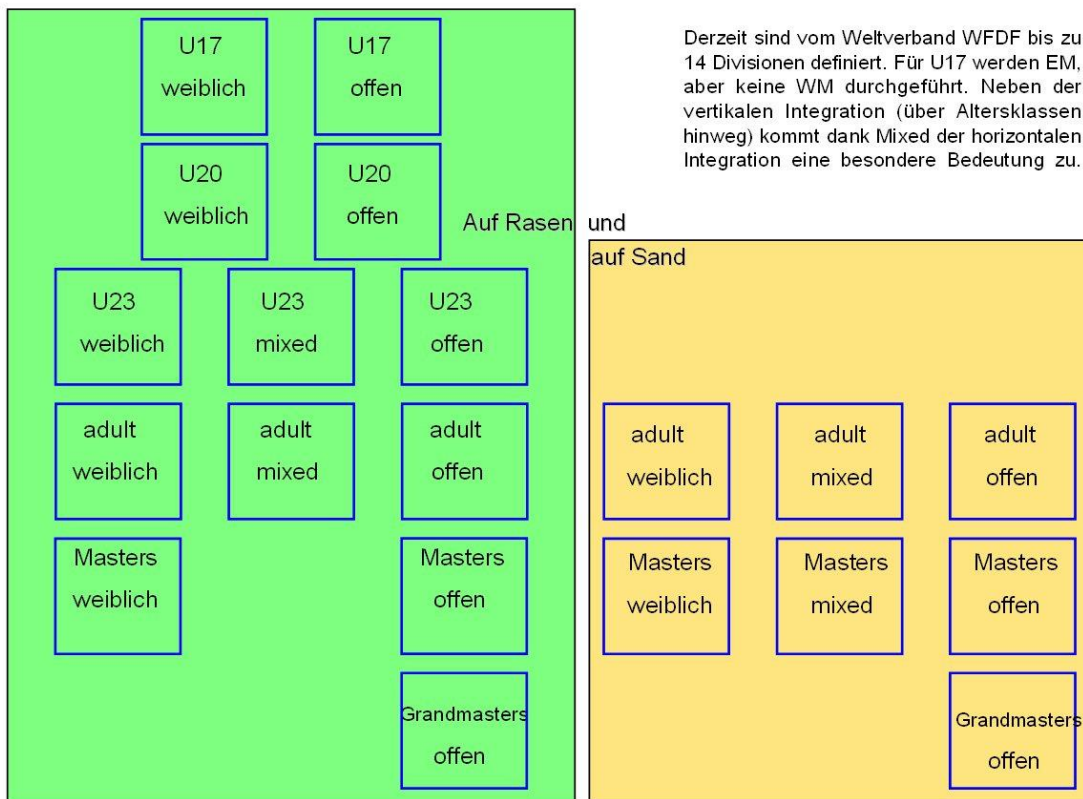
U17
weiblich

U17
offen

U20
weiblich

U20
offen

U23
weiblich

U23
mixed

U23
offen

adult
weiblich

adult
mixed

adult
offen

Masters
weiblich

Masters
offen

Grandmasters
offen

Auf Rasen

Derzeit sind vom Weltverband WFDF bis zu 14 Divisionen definiert. Für U17 werden EM, aber keine WM durchgeführt. Neben der vertikalen Integration (über Altersklassen hinweg) kommt dank Mixed der horizontalen Integration eine besondere Bedeutung zu.

und

auf Sand

adult
weiblich

adult
mixed

adult
offen

Masters
weiblich

Masters
mixed

Masters
offen

Grandmasters
offen